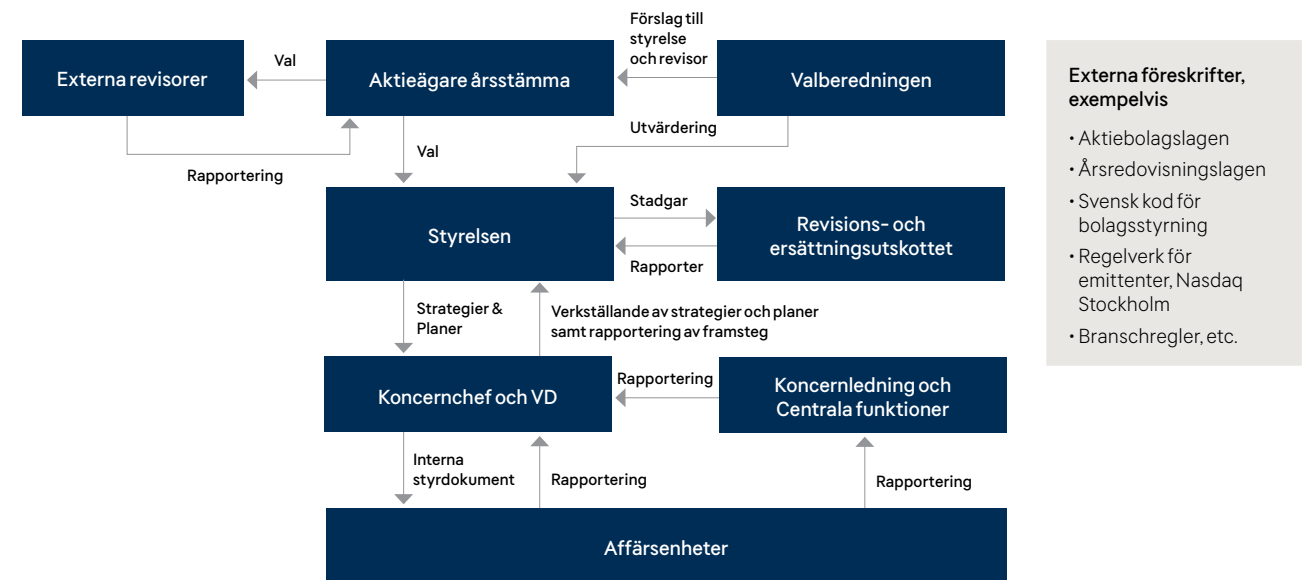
Externa revisorer

Val

Aktieägare årsstämma

Förslag till styrelse och revisor

Valberedningen

Rapportering

Val

Utvärdering

Styrelsen

Stadgar

Revisions- och ersättningsutskottet

Rapporter

Strategier & Planer

Verkställande av strategier och planer samt rapportering av framsteg

Koncernchef och VD

Rapportering

Koncernledning och Centrala funktioner

Interna styrdokument

Rapportering

Rapportering

Affärsenheter

Externa föreskrifter, exempelvis

• Aktiebolagslagen
• Årsredovisningslagen
• Svensk kod för bolagsstyrning
• Regelverk för emittenter, Nasdaq Stockholm
• Branschregler, etc.